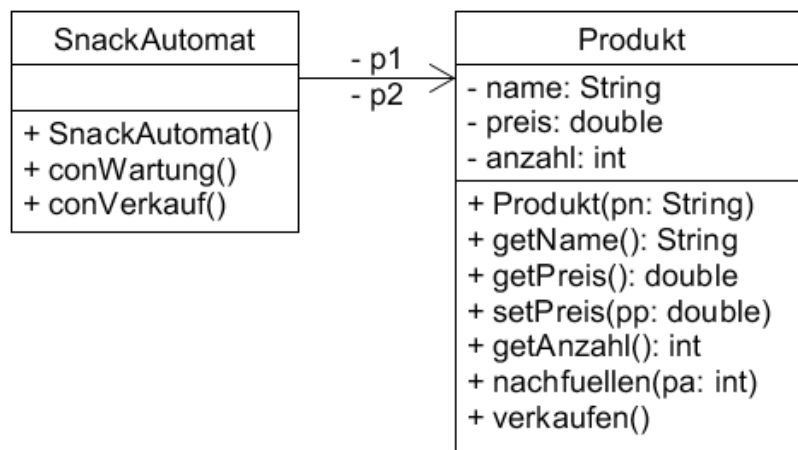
SnackAutomat

+ SnackAutomat()
+ conWartung()
+ conVerkauf()

- p1
- p2

Produkt

- name: String
- preis: double
- anzahl: int

+ Produkt(pn: String)
+ getName(): String
+ getPreis(): double
+ setPreis(pp: double)
+ getAnzahl(): int
+ nachfuellen(pa: int)
+ verkaufen()